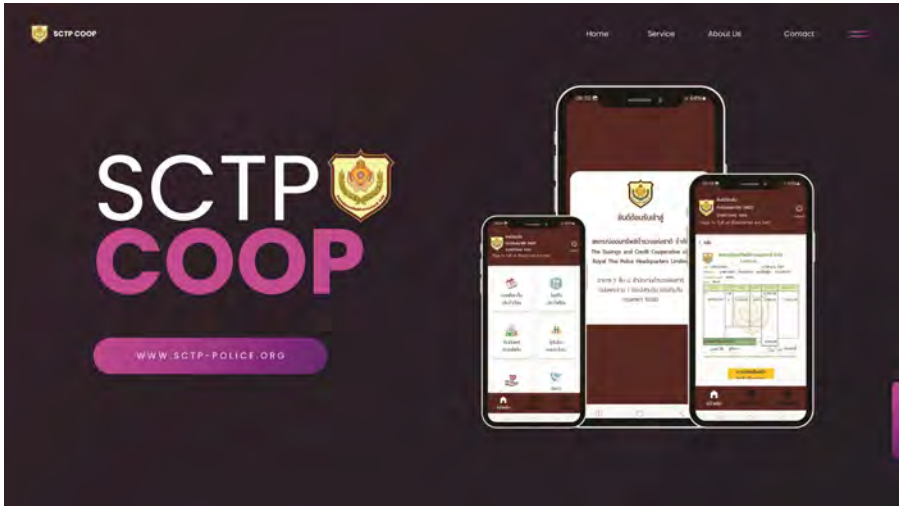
SCTP COOP

Home Service About Us Contact

SCTP COOP

WWW.SCTP-POLICE.ORG

ยินดีต้อนรับเข้าสู่

สหกรณ์ออมทรัพย์สำนักงานตำรวจแห่งชาติ จำกัด
The Savings and Credit Cooperative of
Royal Thai Police Headquarters Limited

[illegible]